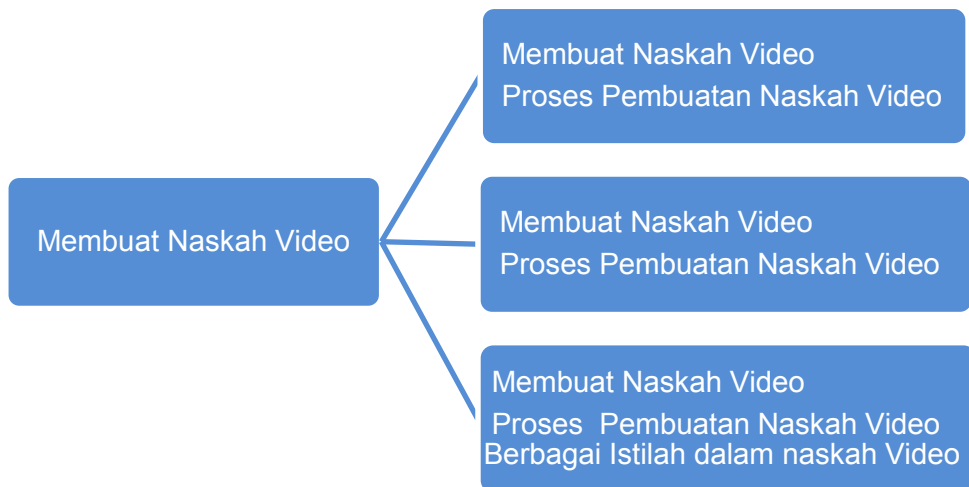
Membuat Naskah Video

Membuat Naskah Video
Proses Pembuatan Naskah Video

Membuat Naskah Video
Proses Pembuatan Naskah Video

Membuat Naskah Video
Proses Pembuatan Naskah Video
Berbagai Istilah dalam naskah Video